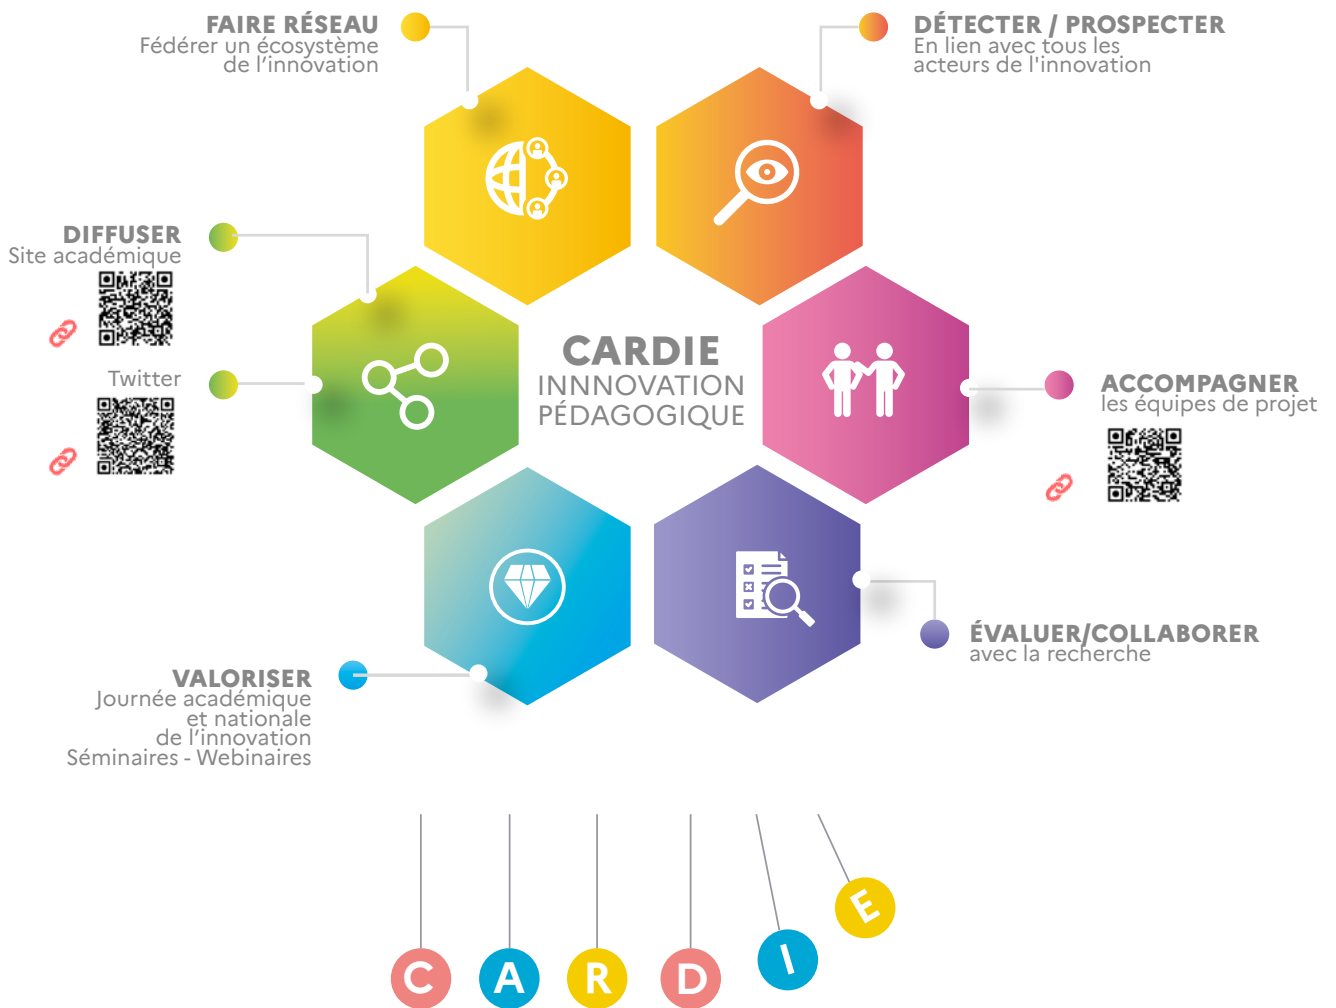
FAIRE RÉSEAU
Fédérer un écosystème de l'innovation

DÉTECTER / PROSPECTER
En lien avec tous les acteurs de l'innovation

DIFFUSER
Site académique

Twitter

CARDIE
INNNOVATION PÉDAGOGIQUE

ACCOMPAGNER
les équipes de projet

ÉVALUER/COLLABORER
avec la recherche

VALORISER
Journée académique et nationale de l'innovation
Séminaires - Webinaires

C A R D I E